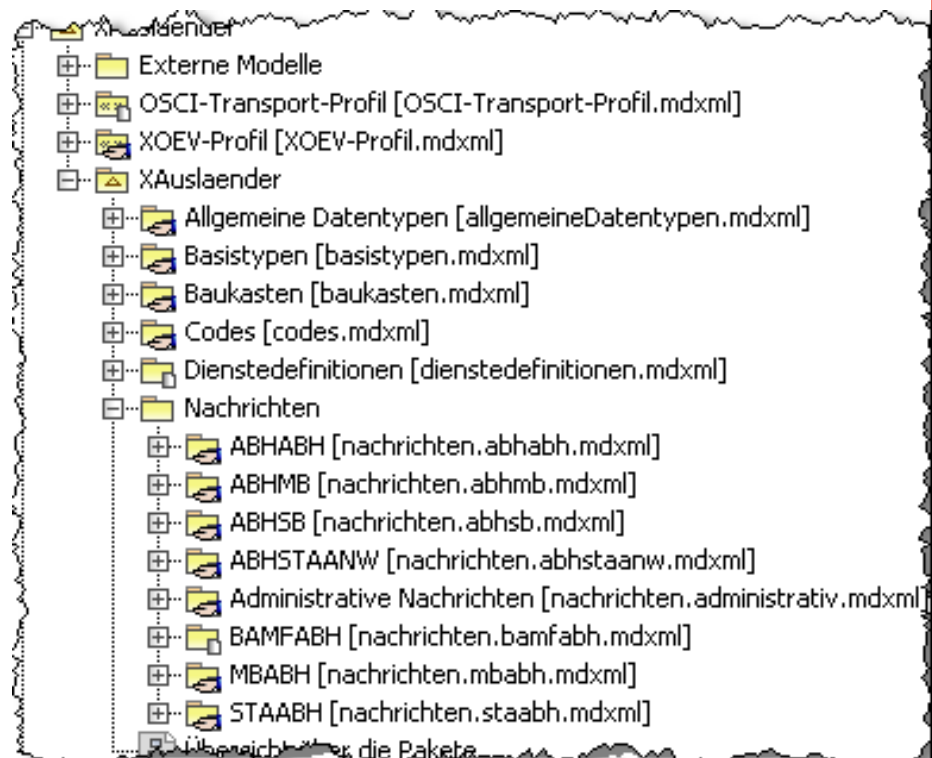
XAuslaender
Externe Modelle
OSCI-Transport-Profil [OSCI-Transport-Profil.mdxml]
XOEV-Profil [XOEV-Profil.mdxml]
XAuslaender
Allgemeine Datentypen [allgemeineDatentypen.mdxml]
Basistypen [basistypen.mdxml]
Baukasten [baukasten.mdxml]
Codes [codes.mdxml]
Dienstedefinitionen [dienstedefinitionen.mdxml]
Nachrichten
ABHABH [nachrichten.abhabh.mdxml]
ABHMB [nachrichten.abhmb.mdxml]
ABHSB [nachrichten.abhsb.mdxml]
ABHSTAANW [nachrichten.abhstaanw.mdxml]
Administrative Nachrichten [nachrichten.administrativ.mdxml]
BAMFABH [nachrichten.bamfabh.mdxml]
MBABH [nachrichten.mbabh.mdxml]
STAABH [nachrichten.staabh.mdxml]
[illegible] die Pakete